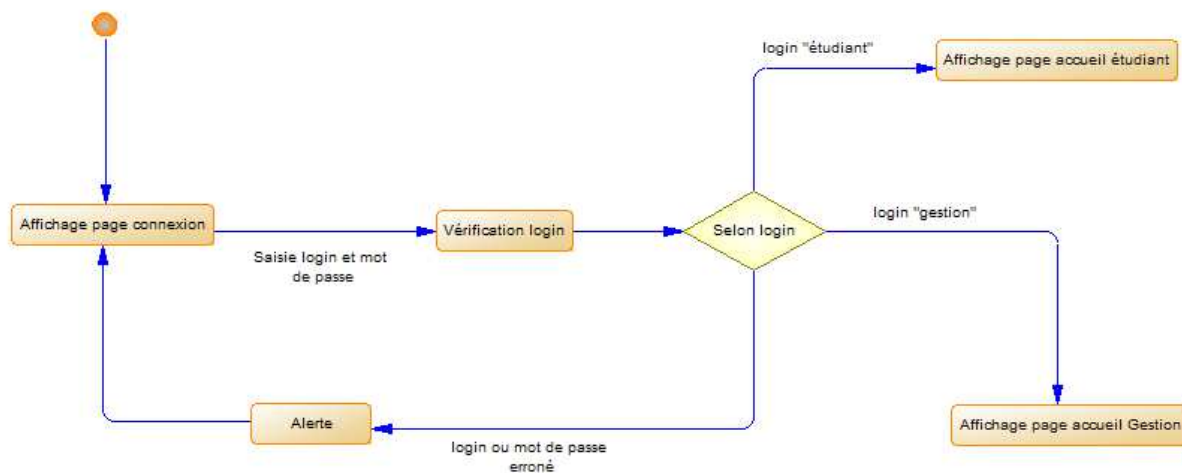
login "étudiant"

Affichage page accueil étudiant

Affichage page connexion

Vérification login

Selon login

login "gestion"

Saisie login et mot de passe

Alerte

login ou mot de passe erroné

Affichage page accueil Gestion